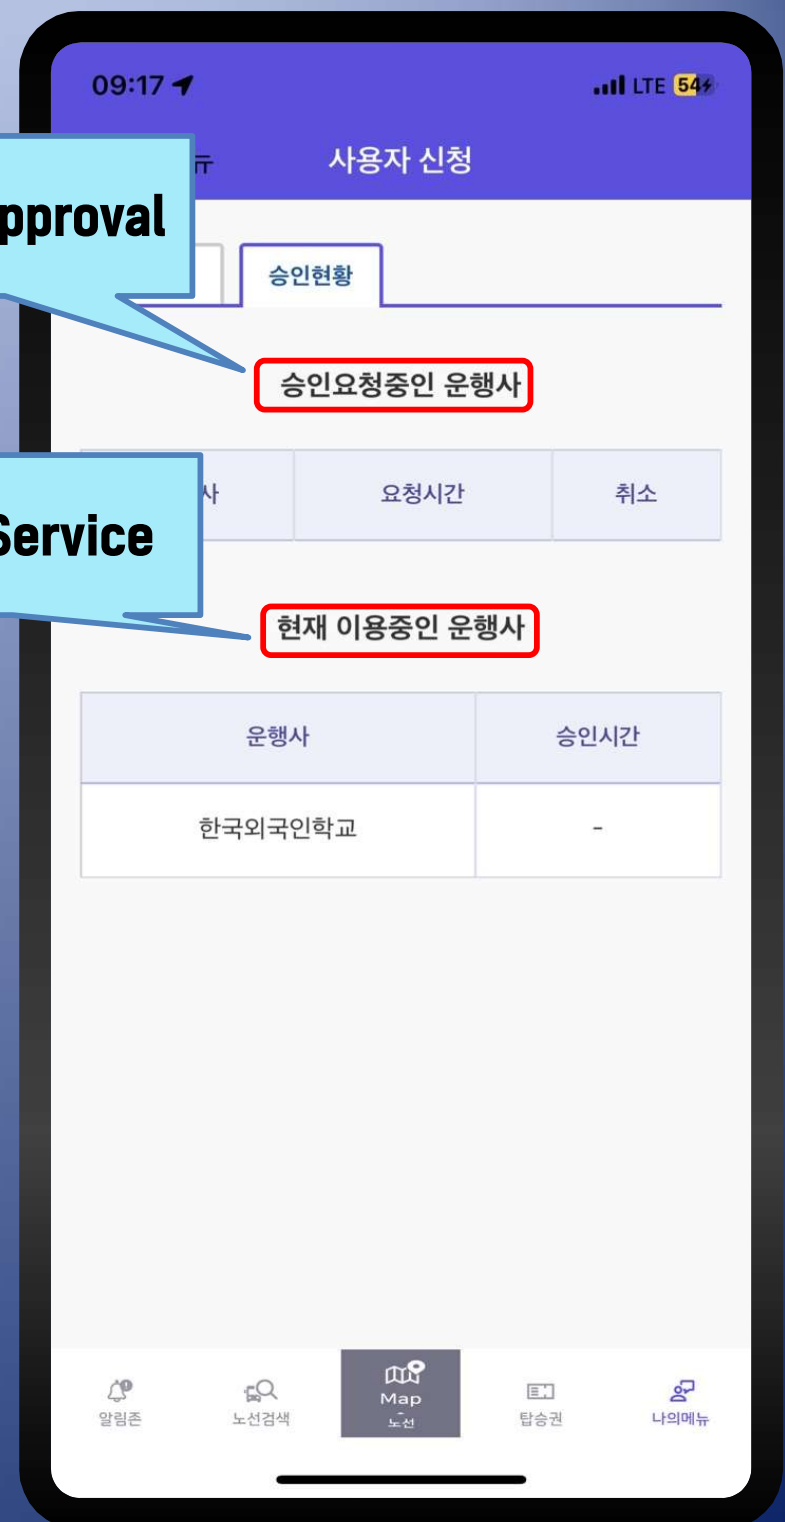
09:17

LTE 54

뉴 사용자 신청

pproval

승인현황

승인요청중인 운행사

| 사 | 요청시간 | 취소 |
|---|---|---|

Service

현재 이용중인 운행사

| 운행사 | 승인시간 |
|---|---|
| 한국외국인학교 | - |

알림존 노선검색 Map - 노선 탑승권 나의메뉴